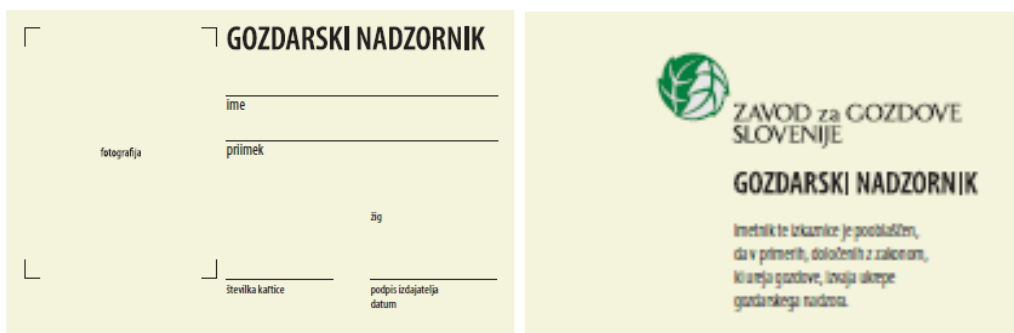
GOZDARSKI NADZORNIK

ime

fotografija

priimek

žig

številka kartice

podpis izdajatelja
datum

ZAVOD za GOZDOVE SLOVENIJE

GOZDARSKI NADZORNIK

Imetnik te izkaznice je pooblaščen, da v primerih, določenih z zakonom, ki ureja gozdove, izvaja ukrepe gozdarskega nadzora.